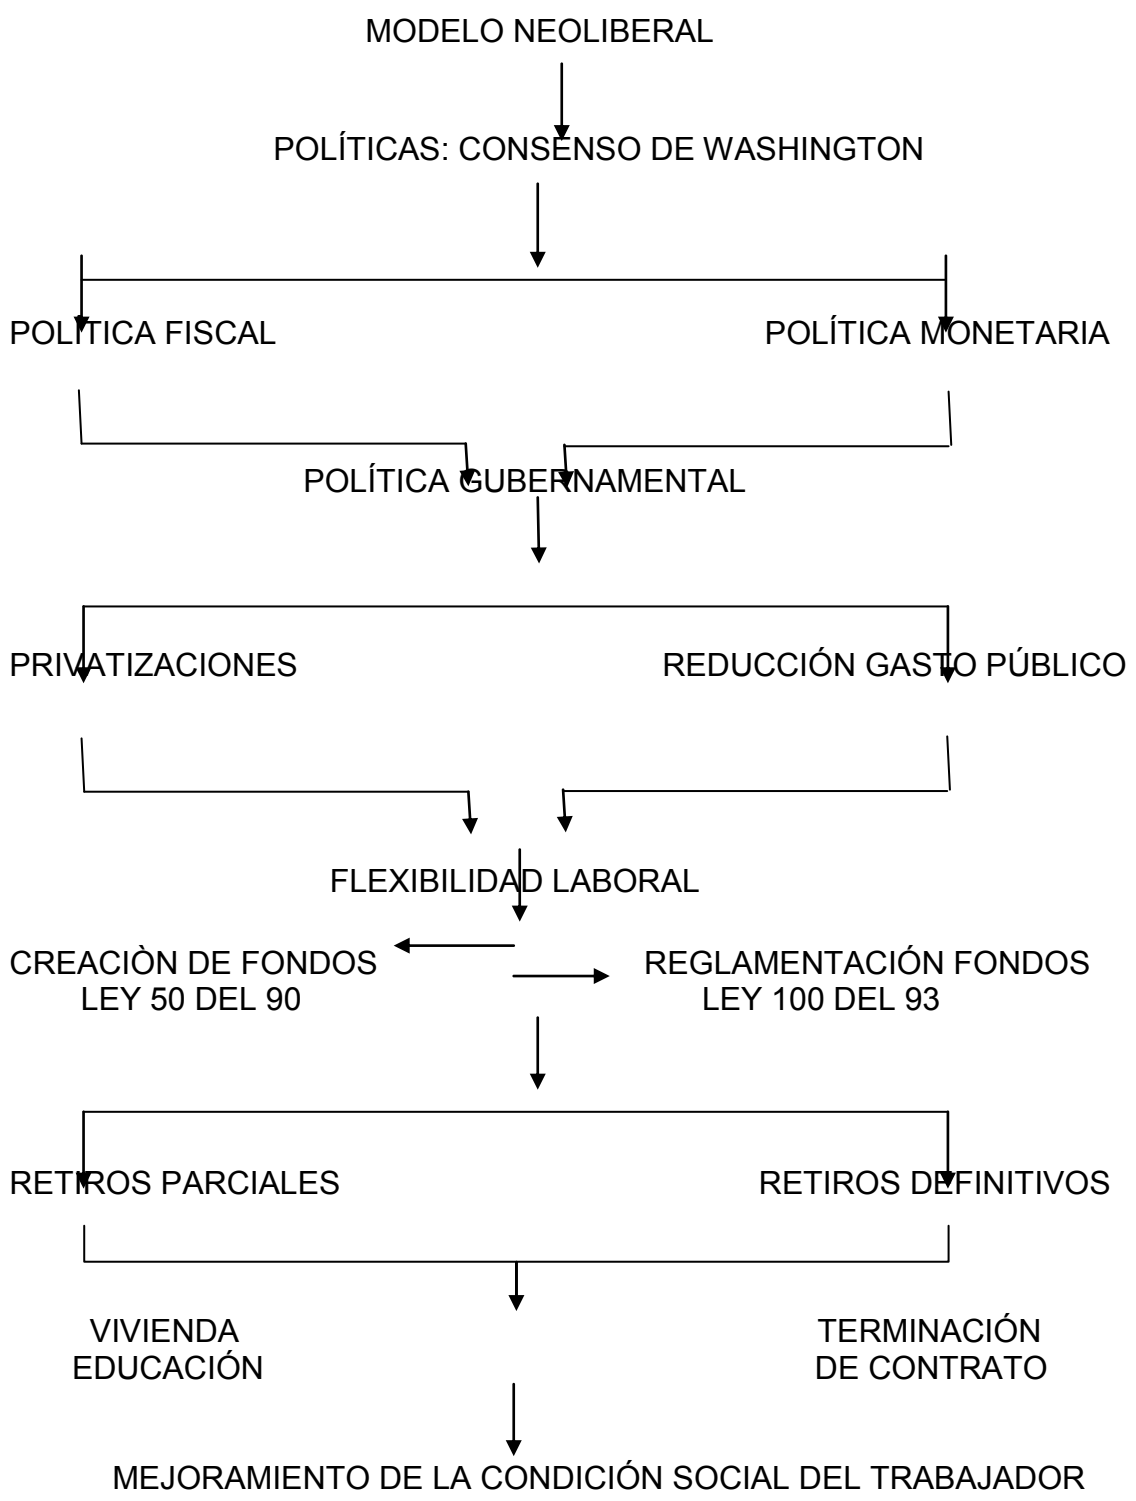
MODELO NEOLIBERAL

POLÍTICAS: CONSENSO DE WASHINGTON

POLITICA FISCAL

POLÍTICA MONETARIA

POLÍTICA GUBERNAMENTAL

PRIVATIZACIONES

REDUCCIÓN GASTO PÚBLICO

FLEXIBILIDAD LABORAL

CREACIÒN DE FONDOS
LEY 50 DEL 90

REGLAMENTACIÓN FONDOS
LEY 100 DEL 93

RETIROS PARCIALES

RETIROS DEFINITIVOS

VIVIENDA
EDUCACIÓN

TERMINACIÓN
DE CONTRATO

MEJORAMIENTO DE LA CONDICIÓN SOCIAL DEL TRABAJADOR